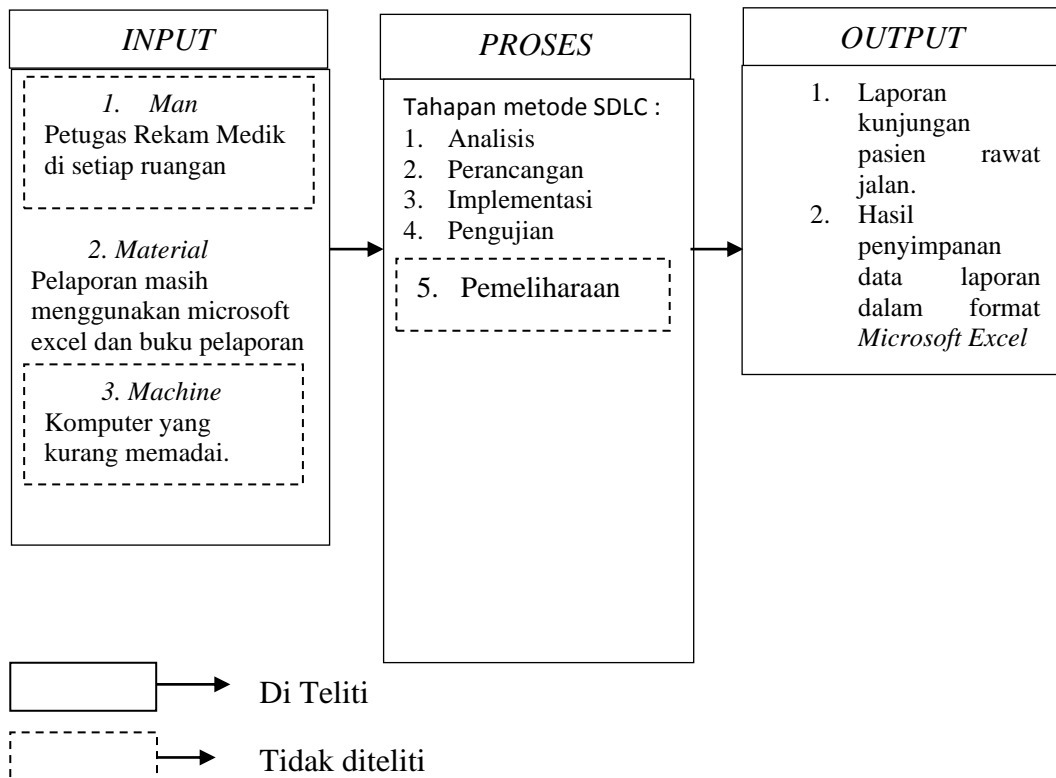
INPUT

1. Man
Petugas Rekam Medik di setiap ruangan

2. Material
Pelaporan masih menggunakan microsoft excel dan buku pelaporan

3. Machine
Komputer yang kurang memadai.

PROSES

Tahapan metode SDLC :
1. Analisis
2. Perancangan
3. Implementasi
4. Pengujian
5. Pemeliharaan

OUTPUT

1. Laporan kunjungan pasien rawat jalan.
2. Hasil penyimpanan data laporan dalam format Microsoft Excel

Di Teliti

Tidak diteliti